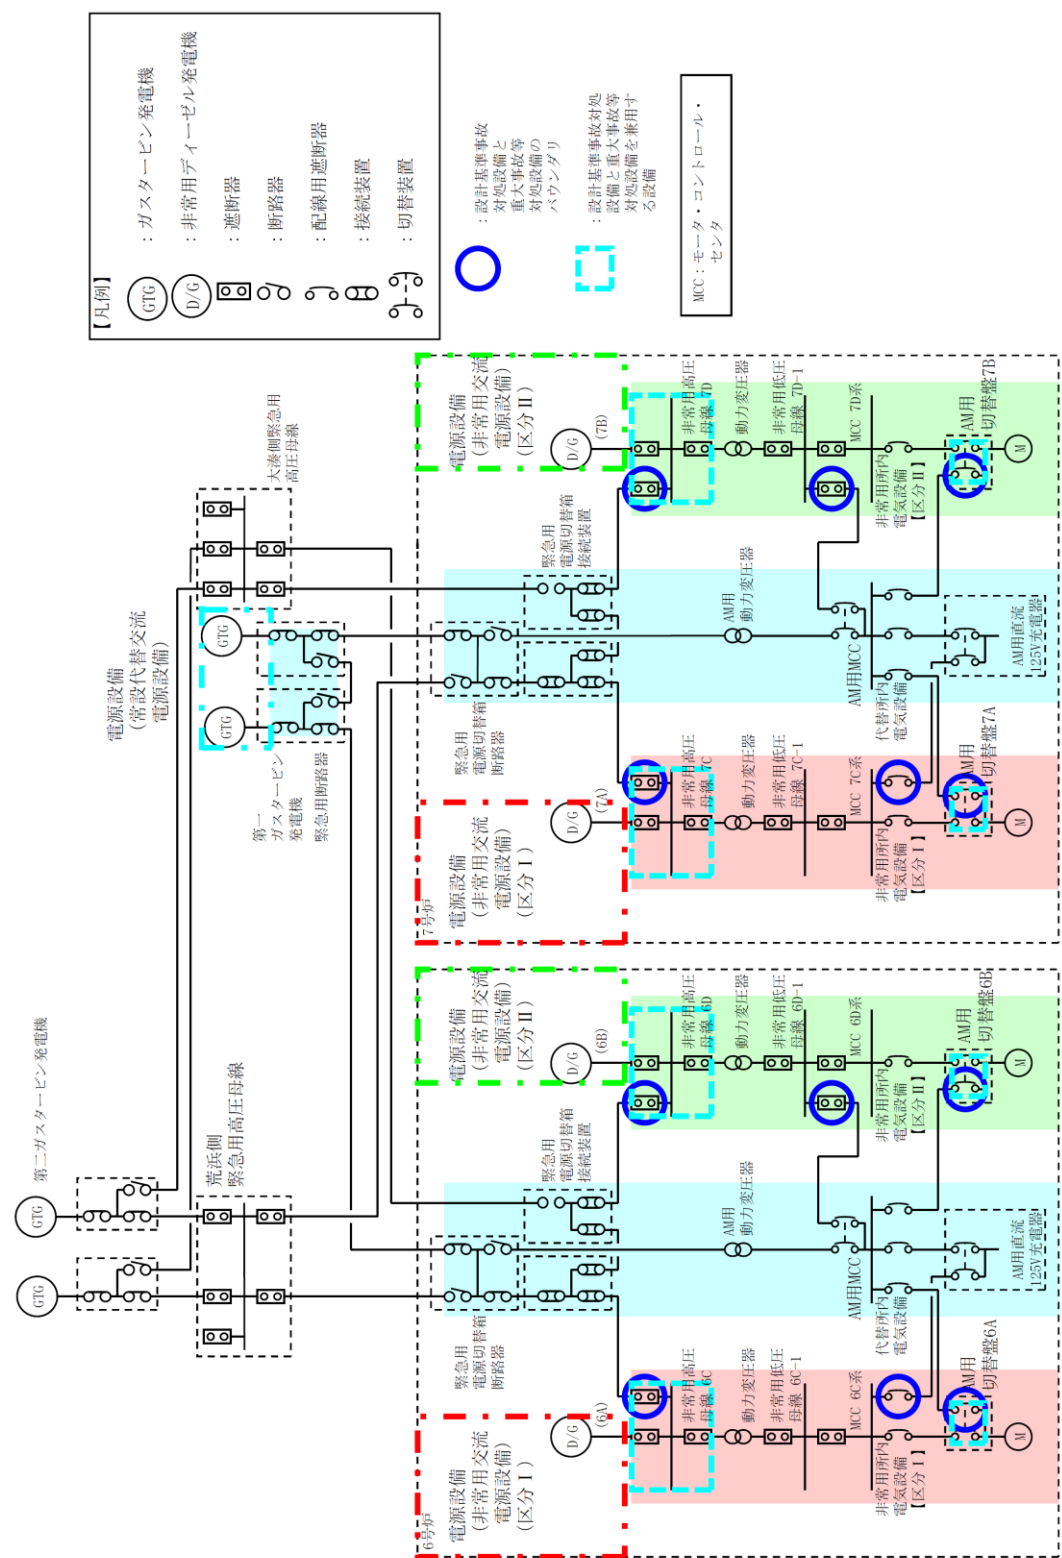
【凡例】

GTG ：ガスタービン発電機

D/G ：非常用ディーゼル発電機

：遮断器

：断路器

：配線用遮断器

：接続装置

：切替装置

：設計基準事故対処設備と重大事故等対処設備のバウンダリ

：設計基準事故対処設備と重大事故等対処設備を兼用する設備

MCC：モータ・コントロール・センタ

第二ガスタービン発電機

GTG

GTG

荒浜側緊急用高圧母線

電源設備（常設代替交流電源設備）

GTG

GTG

第一ガスタービン発電機

緊急用断路器

大湊側緊急用高圧母線

7号炉

電源設備（非常用交流電源設備）（区分Ⅰ）

D/G (7A)

非常用高圧母線 7C

動力変圧器

非常用低圧母線 7C-1

MCC 7C系

非常用所内電気設備【区分Ⅰ】

AM用切替盤7A

M

緊急用電源切替箱断路器

AM用動力変圧器

AM用MCC

代替所内電気設備

AM用直流125V充電器

緊急用電源切替箱接続装置

電源設備（非常用交流電源設備）（区分Ⅱ）

D/G (7B)

非常用高圧母線 7D

動力変圧器

非常用低圧母線 7D-1

MCC 7D系

非常用所内電気設備【区分Ⅱ】

AM用切替盤7B

M

6号炉

電源設備（非常用交流電源設備）（区分Ⅰ）

D/G (6A)

非常用高圧母線 6C

動力変圧器

非常用低圧母線 6C-1

MCC 6C系

非常用所内電気設備【区分Ⅰ】

AM用切替盤6A

M

緊急用電源切替箱断路器

AM用動力変圧器

AM用MCC

代替所内電気設備

AM用直流125V充電器

緊急用電源切替箱接続装置

電源設備（非常用交流電源設備）（区分Ⅱ）

D/G (6B)

非常用高圧母線 6D

動力変圧器

非常用低圧母線 6D-1

MCC 6D系

非常用所内電気設備【区分Ⅱ】

AM用切替盤6B

M